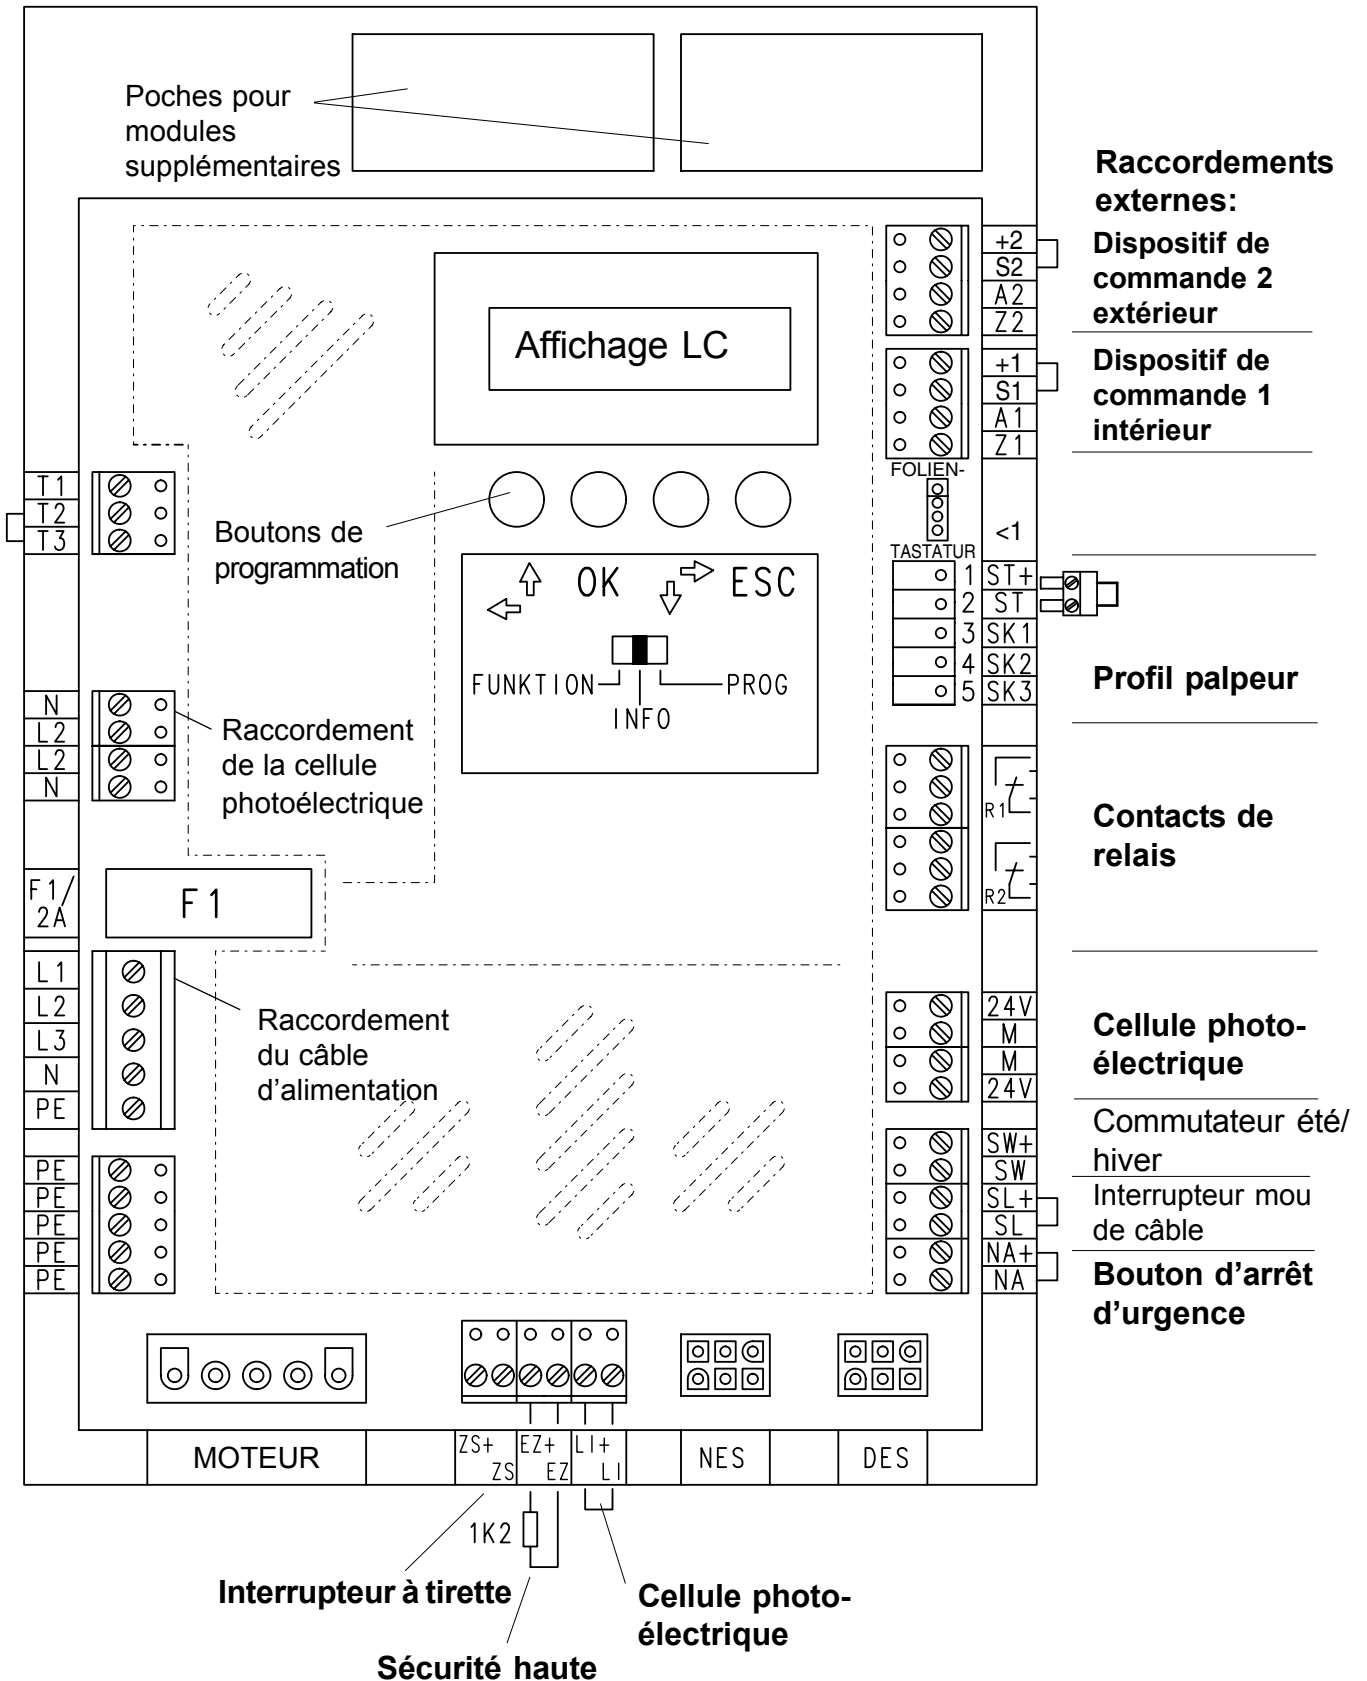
Poches pour modules supplémentaires

Raccordements externes:

Dispositif de commande 2 extérieur

Dispositif de commande 1 intérieur

Affichage LC

+2
S2
A2
Z2

+1
S1
A1
Z1

FOLIEN-
TASTATUR

<1

T1
T2
T3

Boutons de programmation

OK
ESC

FUNKTION
INFO
PROG

1 ST+
2 ST
3 SK1
4 SK2
5 SK3

Profil palpeur

N
L2
L2
N

Raccordement de la cellule photoélectrique

R1
R2

Contacts de relais

F1/
2A

F1

L1
L2
L3
N
PE

Raccordement du câble d'alimentation

24V
M
M
24V

Cellule photo-électrique

Commutateur été/hiver

SW+
SW
SL+
SL
NA+
NA

Interrupteur mou de câble

Bouton d'arrêt d'urgence

PE
PE
PE
PE
PE

MOTEUR

ZS+
ZS
EZ+
EZ
LI+
LI

NES

DES

1K2

Interrupteur à tirette

Sécurité haute

Cellule photo-électrique